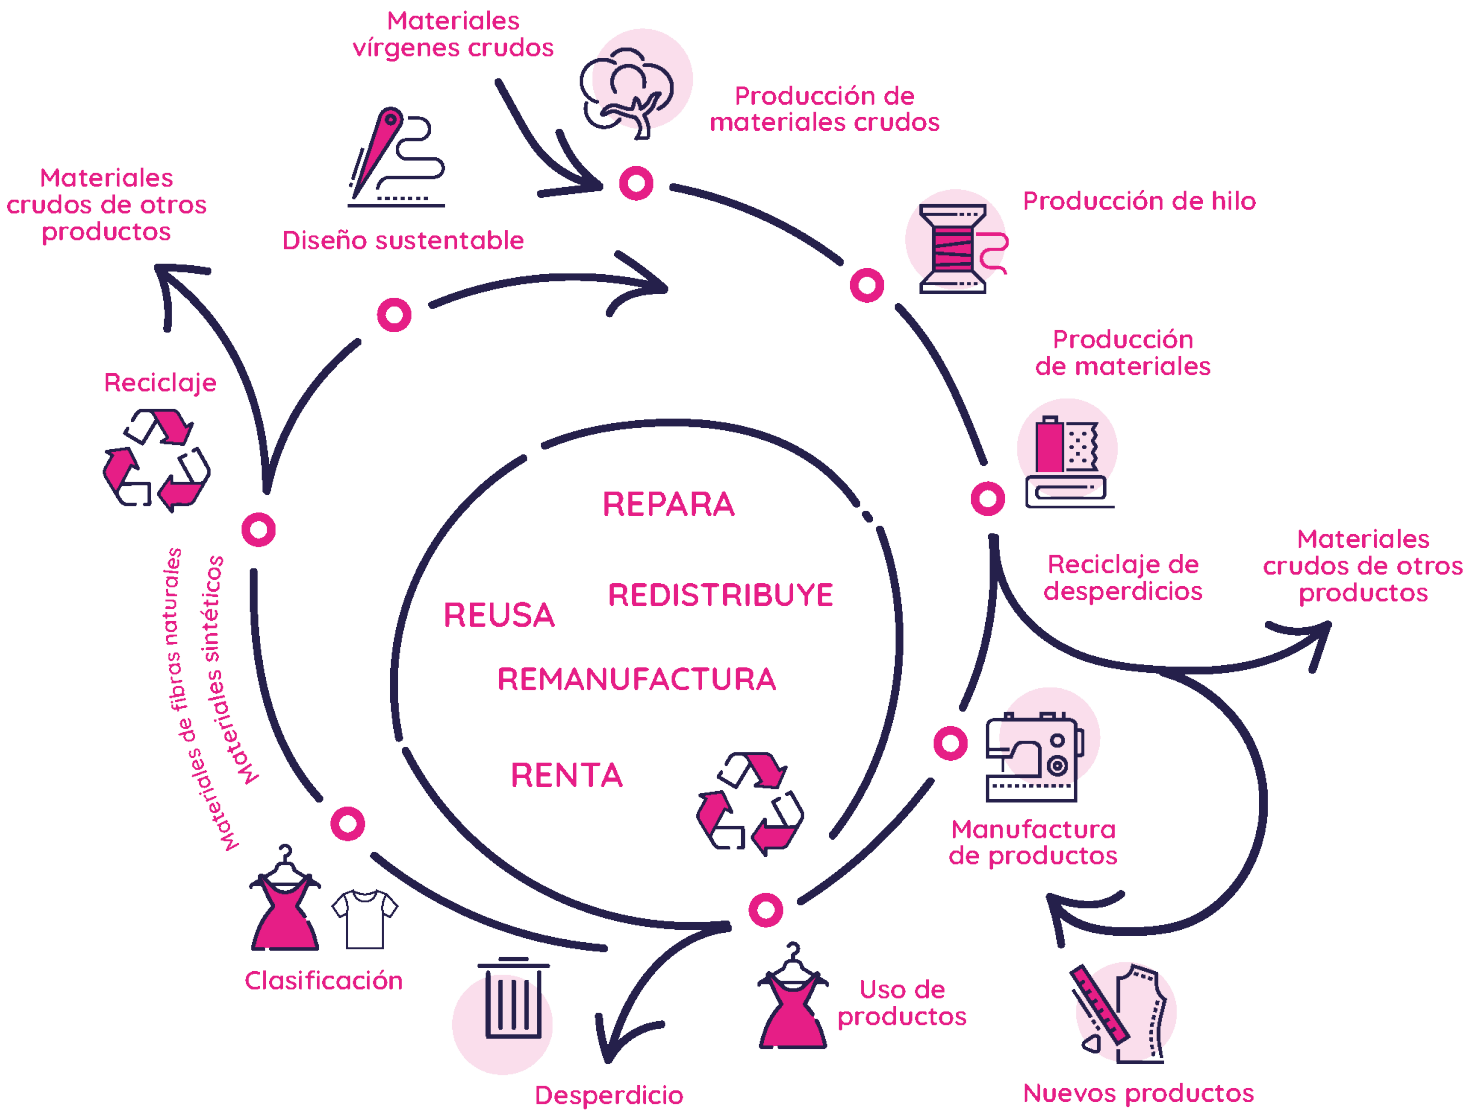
Materiales vírgenes crudos

Producción de materiales crudos

Materiales crudos de otros productos

Diseño sustentable

Producción de hilo

Producción de materiales

Reciclaje

REPARA

REDISTRIBUYE

REUSA

REMANUFACTURA

RENTA

Reciclaje de desperdicios

Materiales crudos de otros productos

Materiales de fibras naturales

Materiales sintéticos

Manufactura de productos

Clasificación

Uso de productos

Desperdicio

Nuevos productos